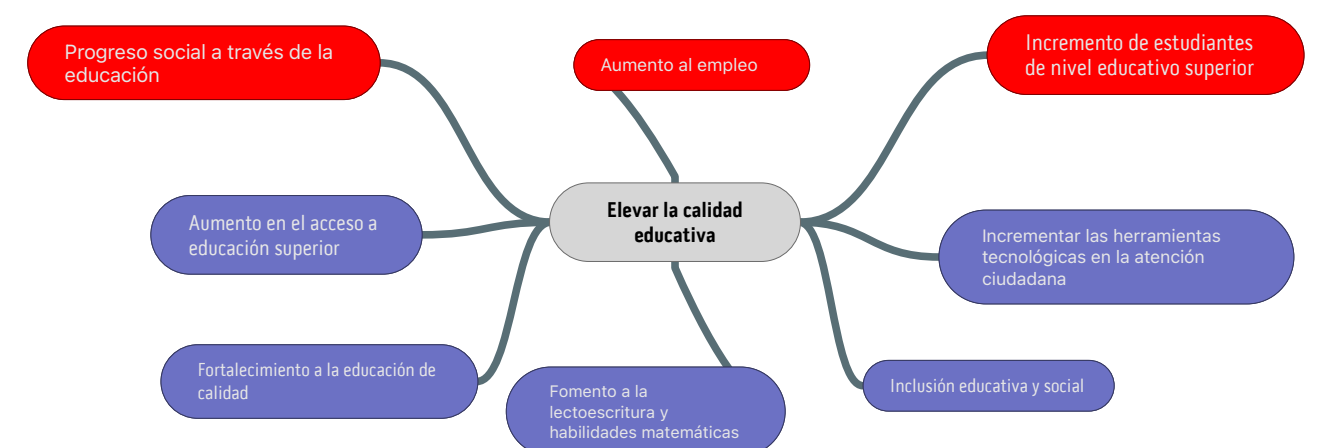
Progreso social a través de la educación

Aumento al empleo

Incremento de estudiantes de nivel educativo superior

Elevar la calidad educativa

Aumento en el acceso a educación superior

Incrementar las herramientas tecnológicas en la atención ciudadana

Fortalecimiento a la educación de calidad

Fomento a la lectoescritura y habilidades matemáticas

Inclusión educativa y social